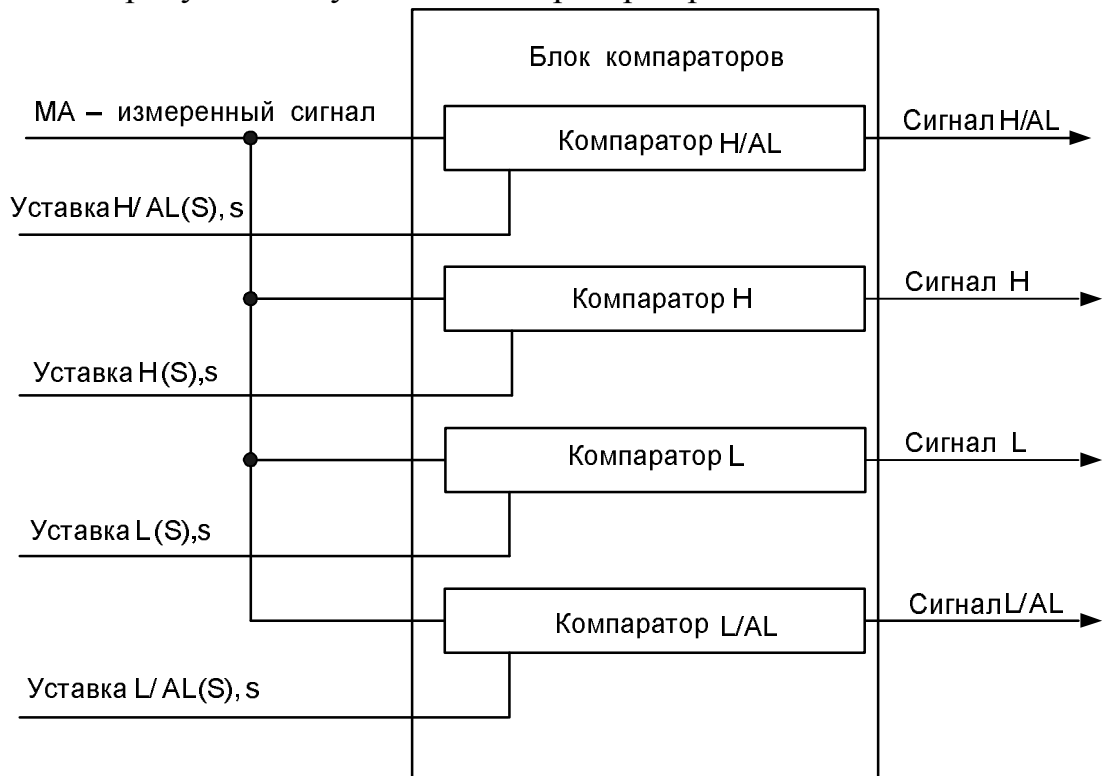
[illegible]

Блок компараторов

МА – измеренный сигнал

Компаратор H/AL

Сигнал H/AL

Уставка H/ AL(S), s

Компаратор H

Сигнал H

Уставка H (S),s

Компаратор L

Сигнал L

Уставка L (S),s

Компаратор L/AL

Сигнал L/AL

Уставка L/ AL(S), s